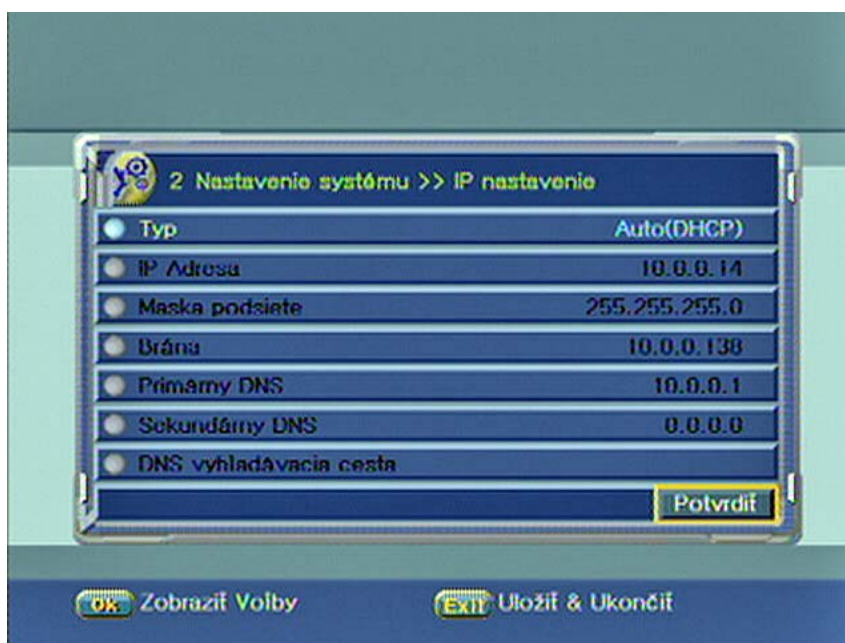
2 Nastavenie systému >> IP nastavenie

Typ Auto(DHCP)

IP Adresa 10.0.0.14

Maska podsiete 255.255.255.0

Brána 10.0.0.138

Primárny DNS 10.0.0.1

Sekundárny DNS 0.0.0.0

DNS vyhladávacia cesta

Potvrdiť

OK Zobraziť Voľby

EXIT Uložiť & Ukončiť